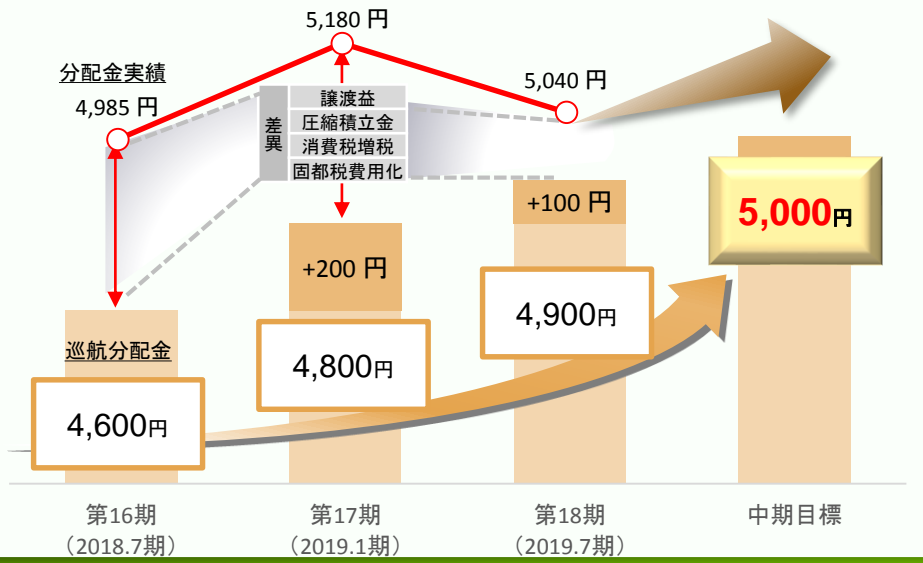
分配金実績

4,985 円

5,180 円

5,040 円

差異

譲渡益
圧縮積立金
消費税増税
固都税費用化

+200 円

+100 円

5,000円

巡航分配金

4,600円

4,800円

4,900円

第16期
（2018.7期）

第17期
（2019.1期）

第18期
（2019.7期）

中期目標